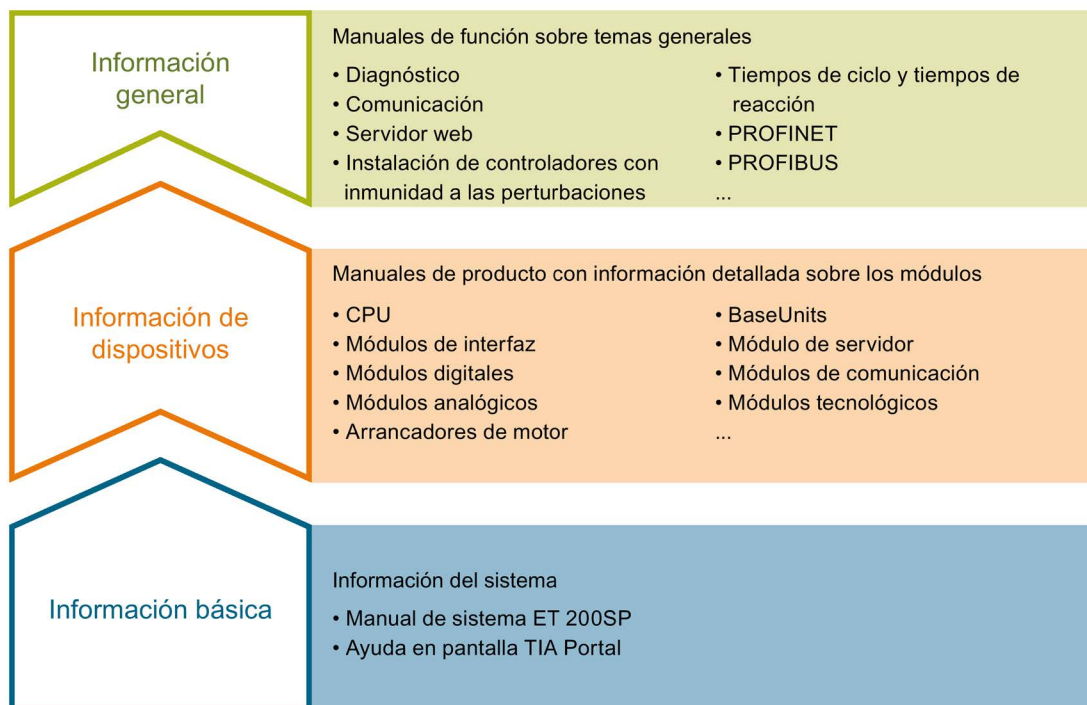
Información general

Manuales de función sobre temas generales

• Diagnóstico
• Comunicación
• Servidor web
• Instalación de controladores con inmunidad a las perturbaciones

• Tiempos de ciclo y tiempos de reacción
• PROFINET
• PROFIBUS
...

Información de dispositivos

Manuales de producto con información detallada sobre los módulos

• CPU
• Módulos de interfaz
• Módulos digitales
• Módulos analógicos
• Arrancadores de motor

• BaseUnits
• Módulo de servidor
• Módulos de comunicación
• Módulos tecnológicos
...

Información básica

Información del sistema

• Manual de sistema ET 200SP
• Ayuda en pantalla TIA Portal